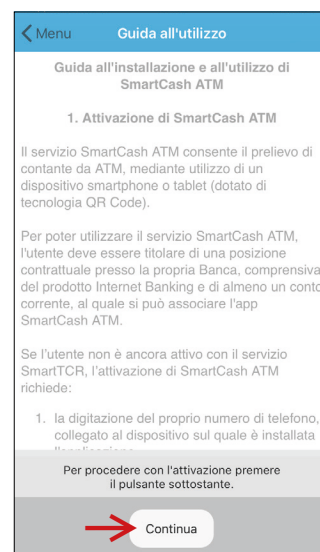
Menu

Guida all'utilizzo

Guida all'installazione e all'utilizzo di SmartCash ATM

1. Attivazione di SmartCash ATM

Il servizio SmartCash ATM consente il prelievo di contante da ATM, mediante utilizzo di un dispositivo smartphone o tablet (dotato di tecnologia QR Code).

Per poter utilizzare il servizio SmartCash ATM, l'utente deve essere titolare di una posizione contrattuale presso la propria Banca, comprensiva del prodotto Internet Banking e di almeno un conto corrente, al quale si può associare l'app SmartCash ATM.

Se l'utente non è ancora attivo con il servizio SmartTCR, l'attivazione di SmartCash ATM richiede:

1. la digitazione del proprio numero di telefono, collegato al dispositivo sul quale è installata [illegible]

Per procedere con l'attivazione premere il pulsante sottostante.

Continua